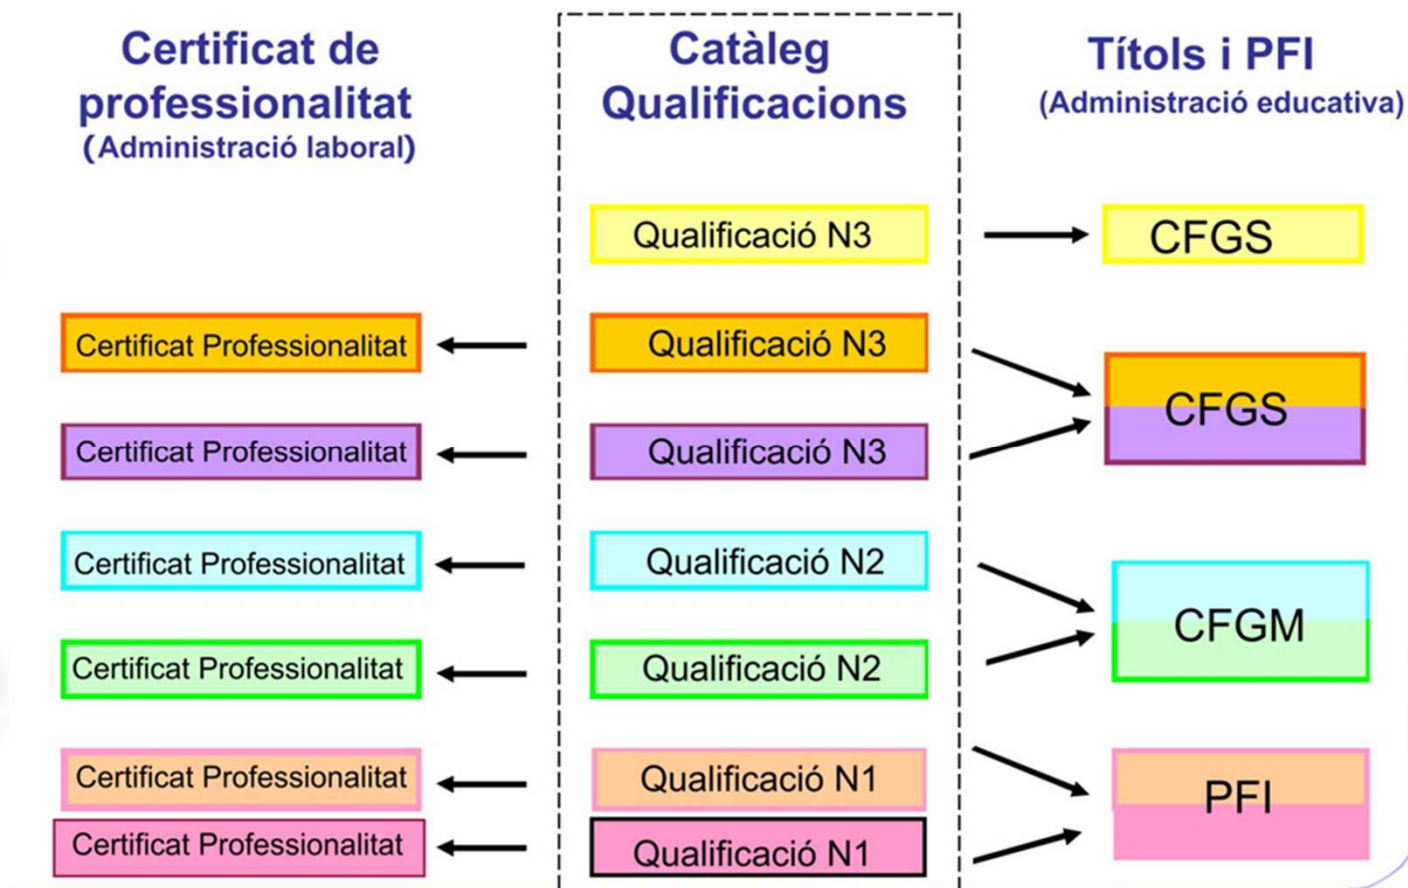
Certificat de professionalitat
(Administració laboral)

Catàleg Qualificacions

Títols i PFI
(Administració educativa)

Qualificació N3

CFGS

Certificat Professionalitat

Qualificació N3

Certificat Professionalitat

Qualificació N3

CFGS

Certificat Professionalitat

Qualificació N2

Certificat Professionalitat

Qualificació N2

CFGM

Certificat Professionalitat

Qualificació N1

Certificat Professionalitat

Qualificació N1

PFI